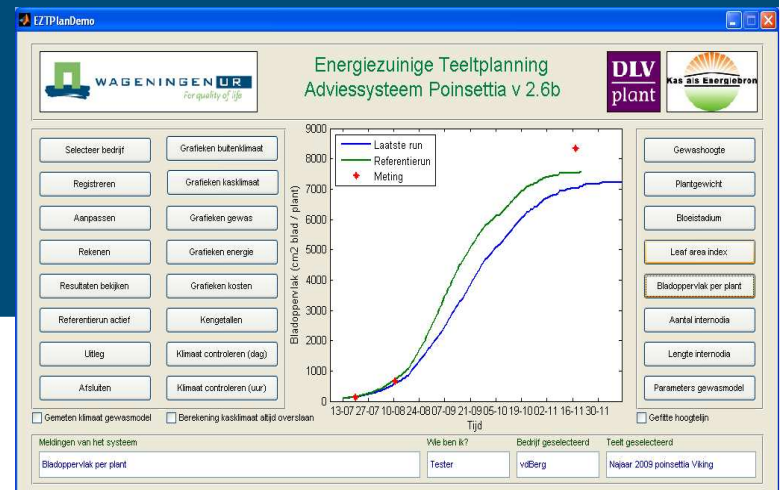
EZTPlanDemo

WAGENINGEN UR
For quality of life

Energiezuinige Teeltplanning
Adviessysteem Poinsettia v 2.6b

DLV plant

Kas als Energiebron

Selecteer bedrijf
Registreren
Aanpassen
Rekenen
Resultaten bekijken
Referentierun actief
Uitleg
Afsluiten

Grafieken buitenklimaat
Grafieken kasklimaat
Grafieken gewas
Grafieken energie
Grafieken kosten
Kengetallen
Klimaat controleren (dag)
Klimaat controleren (uur)

Laatste run
Referentierun
Meting

Bladoppervlak (cm2 blad / plant)

9000
8000
7000
6000
5000
4000
3000
2000
1000
0

13-07 27-07 10-08 24-08 07-09 21-09 05-10 19-10 02-11 16-11 30-11
Tijd

Gewashoogte
Plantgewicht
Bloeistadium
Leaf area index
Bladoppervlak per plant
Aantal internodia
Lengte internodia
Parameters gewasmodel

Gemeten klimaat gewasmodel
Berekening kasklimaat altijd overslaan
Gefitte hoogtelijn

Meldingen van het systeem
Bladoppervlak per plant

Wie ben ik?
Tester

Bedrijf geselecteerd
vdBerg

Teelt geselecteerd
Najaar 2009 poinsettia Viking